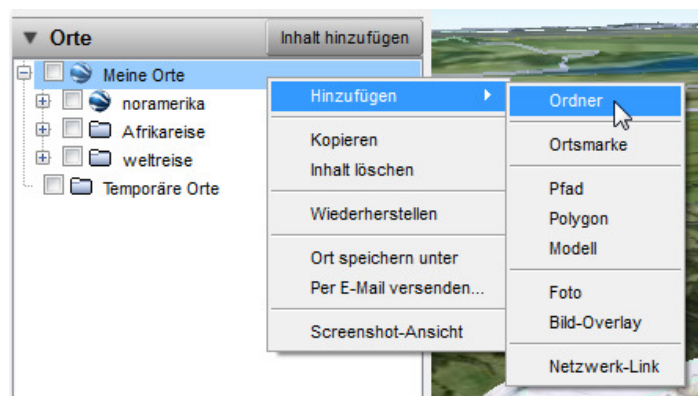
▼ Orte
Inhalt hinzufügen

Meine Orte
noramerika
Afrikareise
weltreise
Temporäre Orte

Hinzufügen
Kopieren
Inhalt löschen
Wiederherstellen
Ort speichern unter
Per E-Mail versenden...
Screenshot-Ansicht

Ordner
Ortsmarke
Pfad
Polygon
Modell
Foto
Bild-Overlay
Netzwerk-Link